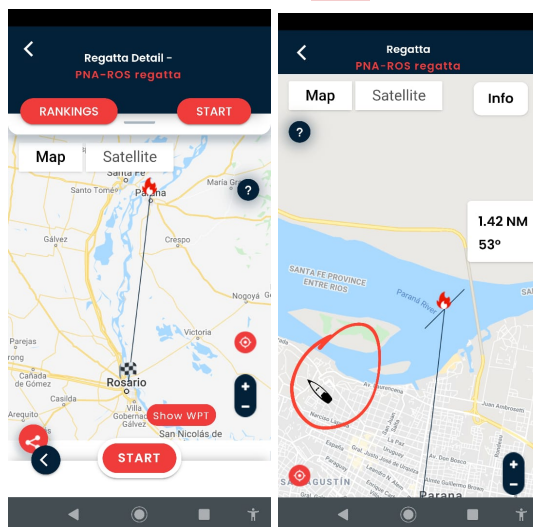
Regatta Detail -
PNA-ROS regatta

RANKINGS
START

Map
Satellite

Santa Fe
Paraná
Maria Gr
Santo Tomé
Gálvez
Crespo
Nogoyá
Victoria
Rosario
Cañada de Gómez
Villa Gobernad
Arequito
San Nicolás de
Show WPT
START

Regatta
PNA-ROS regatta

Map
Satellite
Info

1.42 NM
53º

SANTA FE PROVINCE
ENTRE RIOS
Parana River
Juan Ambrosetti
SAN AGUSTÍN
Paraná